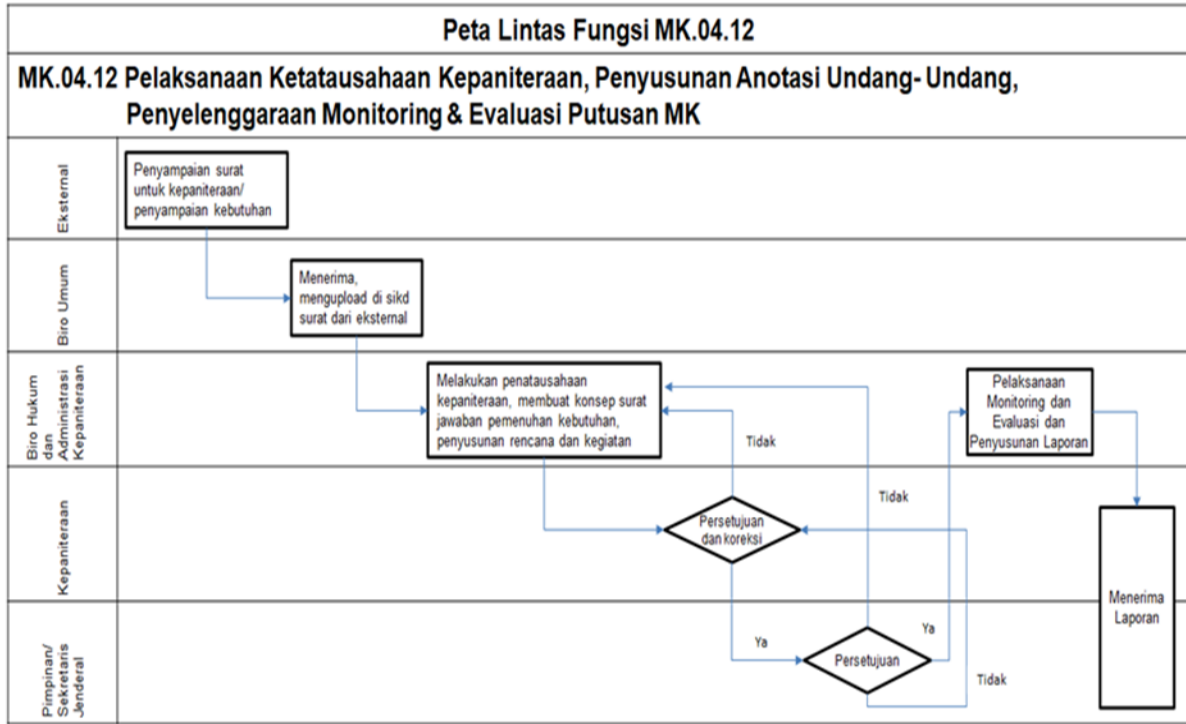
Peta Lintas Fungsi MK.04.12

MK.04.12 Pelaksanaan Ketatausahaan Kepaniteraan, Penyusunan Anotasi Undang- Undang, Penyelenggaraan Monitoring & Evaluasi Putusan MK

Eksternal

Penyampaian surat untuk kepaniteraan/ penyampaian kebutuhan

Biro Umum

Menerima, mengupload di sikd surat dari eksternal

Biro Hukum dan Administrasi Kepaniteraan

Melakukan penatausahaan kepaniteraan, membuat konsep surat jawaban pemenuhan kebutuhan, penyusunan rencana dan kegiatan

Tidak

Pelaksanaan Monitoring dan Evaluasi dan Penyusunan Laporan

Tidak

Kepaniteraan

Persetujuan dan koreksi

Menerima Laporan

Pimpinan/ Sekretaris Jenderal

Ya

Persetujuan

Ya

Tidak